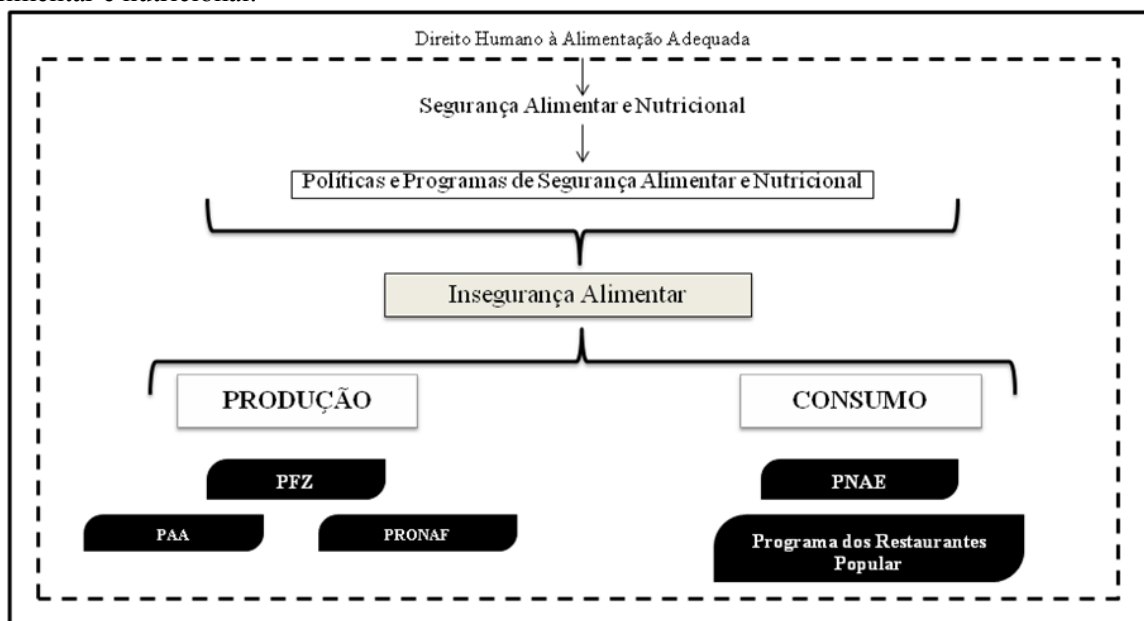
alimentar e nutricional.

Direito Humano à Alimentação Adequada

Segurança Alimentar e Nutricional

Políticas e Programas de Segurança Alimentar e Nutricional

Insegurança Alimentar

PRODUÇÃO

CONSUMO

PFZ

PAA

PRONAF

PNAE

Programa dos Restaurantes Popular